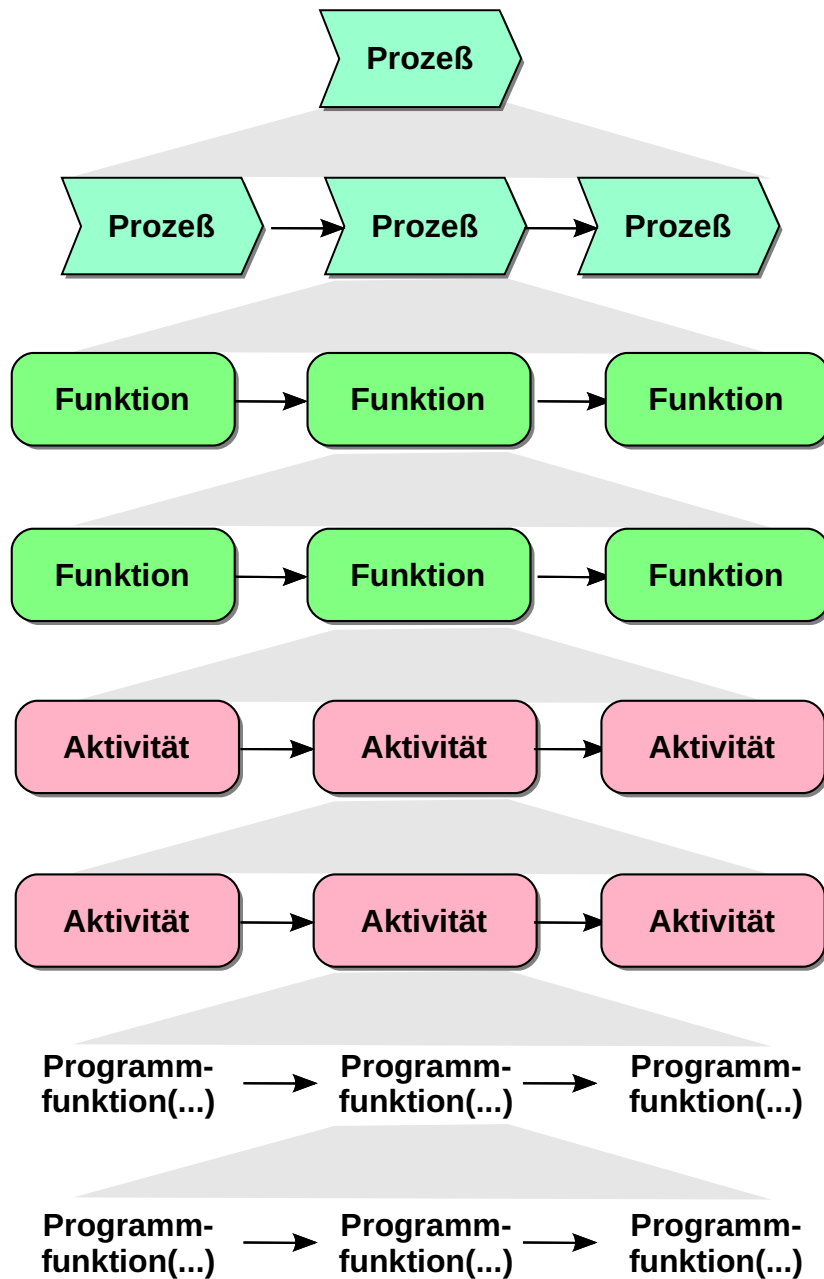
Prozeß

Prozeß
Prozeß
Prozeß

Funktion
Funktion
Funktion

Funktion
Funktion
Funktion

Aktivität
Aktivität
Aktivität

Aktivität
Aktivität
Aktivität

Programmfunktion(...)
Programmfunktion(...)
Programmfunktion(...)

Programmfunktion(...)
Programmfunktion(...)
Programmfunktion(...)